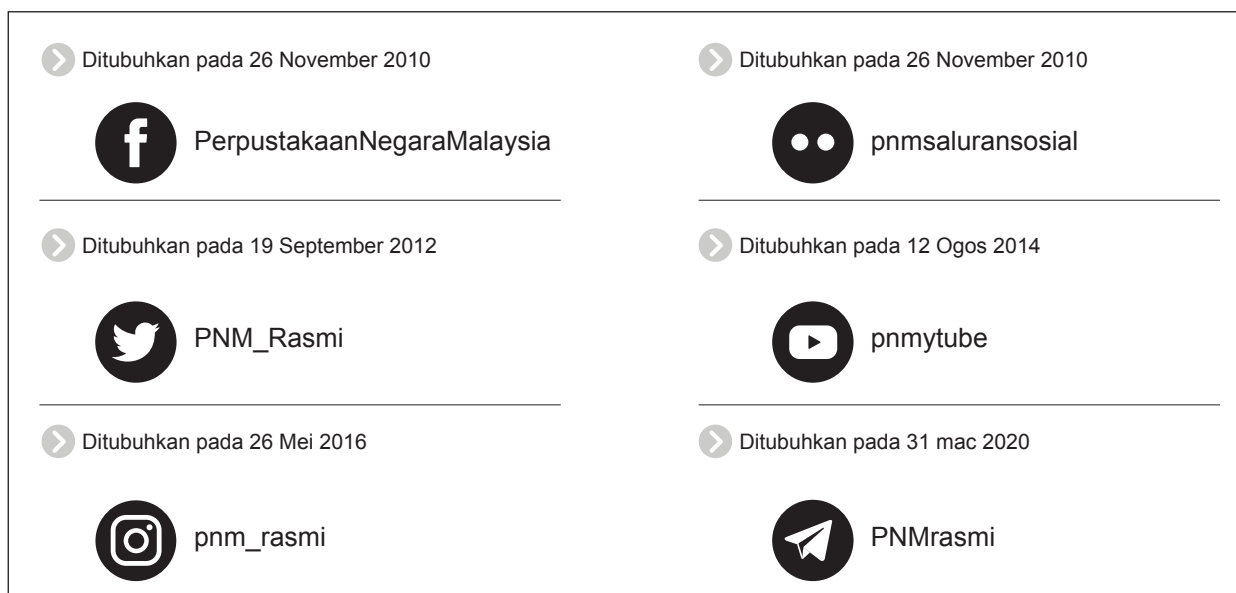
Ditubuhkan pada 26 November 2010

PerpustakaanNegaraMalaysia

Ditubuhkan pada 19 September 2012

PNM_Rasmi

Ditubuhkan pada 26 Mei 2016

pnm_rasmi

Ditubuhkan pada 26 November 2010

pnmsaluransosial

Ditubuhkan pada 12 Ogos 2014

pnmytube

Ditubuhkan pada 31 mac 2020

PNMrasmi